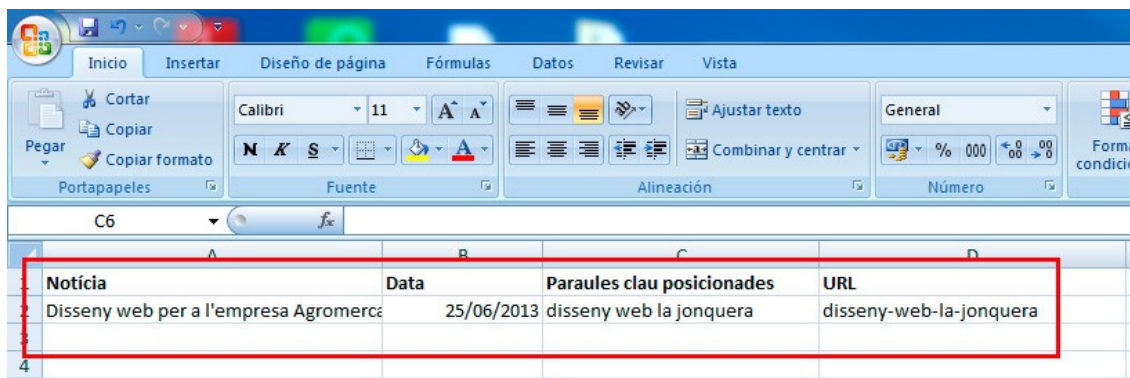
Inicio Insertar Diseño de página Fórmulas Datos Revisar Vista

Cortar
Copiar
Pegar
Copiar formato
Portapapeles

Calibri 11
N K S
Fuente

Ajustar texto
Combinar y centrar
Alineación

General
% 000
Número

Forma condicio

C6 $f_x$

| | A | B | C | D |
|---|---|---|---|---|
| 1 | Notícia | Data | Paraules clau posicionades | URL |
| 2 | Disseny web per a l'empresa Agromerca | 25/06/2013 | disseny web la jonquera | disseny-web-la-jonquera |
| 3 | | | | |
| 4 | | | | |